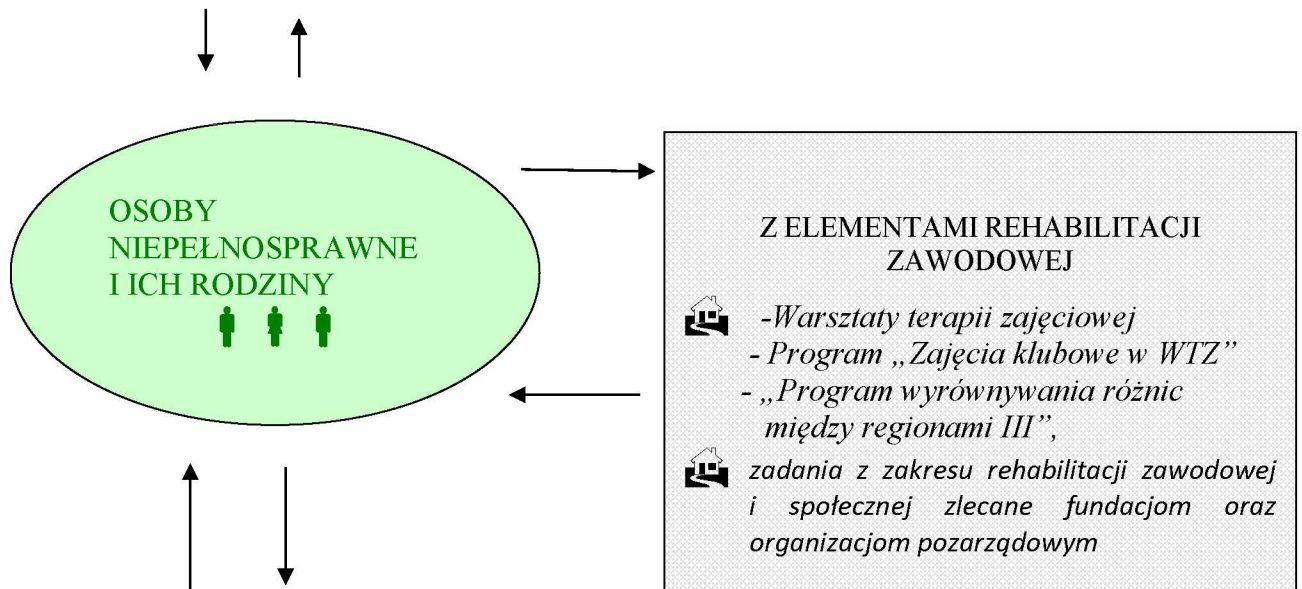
OSOBY NIEPEŁNOSPRAWNE I ICH RODZINY

Z ELEMENTAMI REHABILITACJI ZAWODOWEJ

-Warsztaty terapii zajęciowej
- Program „Zajęcia klubowe w WTZ"
- „Program wyrównywania różnic między regionami III",

zadania z zakresu rehabilitacji zawodowej i społecznej zlecane fundacjom oraz organizacjom pozarządowym